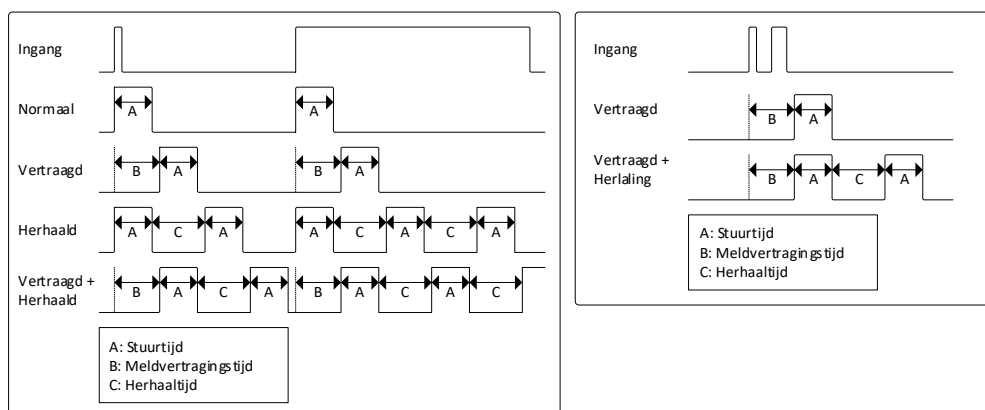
Ingang

Normaal
A
A

Vertraagd
B
A
B
A

Herhaald
A
C
A
A
C
A
C
A

Vertraagd + Herhaald
B
A
C
A
B
A
C
A
C

A: Stuurtijd
B: Meldvertragingstijd
C: Herhaaltijd

Ingang

Vertraagd
B
A

Vertraagd + Herlaling
B
A
C
A

A: Stuurtijd
B: Meldvertragingstijd
C: Herhaaltijd